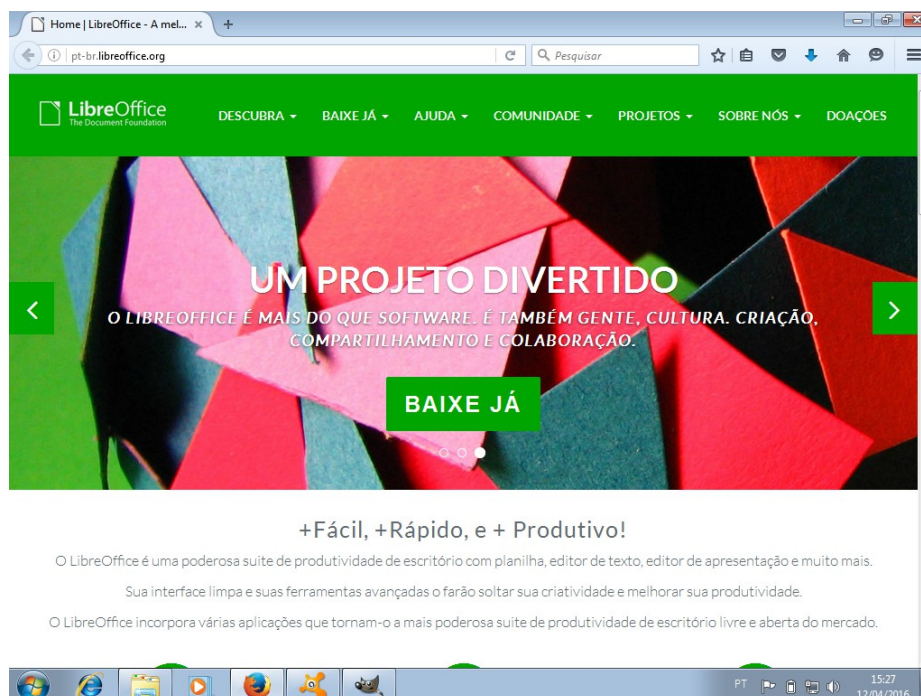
Home | LibreOffice - A mel... ×

pt-br.libreoffice.org

Pesquisar

LibreOffice
The Document Foundation

DESCUBRA ▾ BAIXE JÁ ▾ AJUDA ▾ COMUNIDADE ▾ PROJETOS ▾ SOBRE NÓS ▾ DOAÇÕES

UM PROJETO DIVERTIDO

O LIBREOFFICE É MAIS DO QUE SOFTWARE. É TAMBÉM GENTE, CULTURA. CRIAÇÃO, COMPARTILHAMENTO E COLABORAÇÃO.

BAIXE JÁ

+Fácil, +Rápido, e + Produtivo!

O LibreOffice é uma poderosa suite de produtividade de escritório com planilha, editor de texto, editor de apresentação e muito mais.

Sua interface limpa e suas ferramentas avançadas o farão soltar sua criatividade e melhorar sua produtividade.

O LibreOffice incorpora várias aplicações que tornam-o a mais poderosa suite de produtividade de escritório livre e aberta do mercado.

PT

15:27
12/04/2016